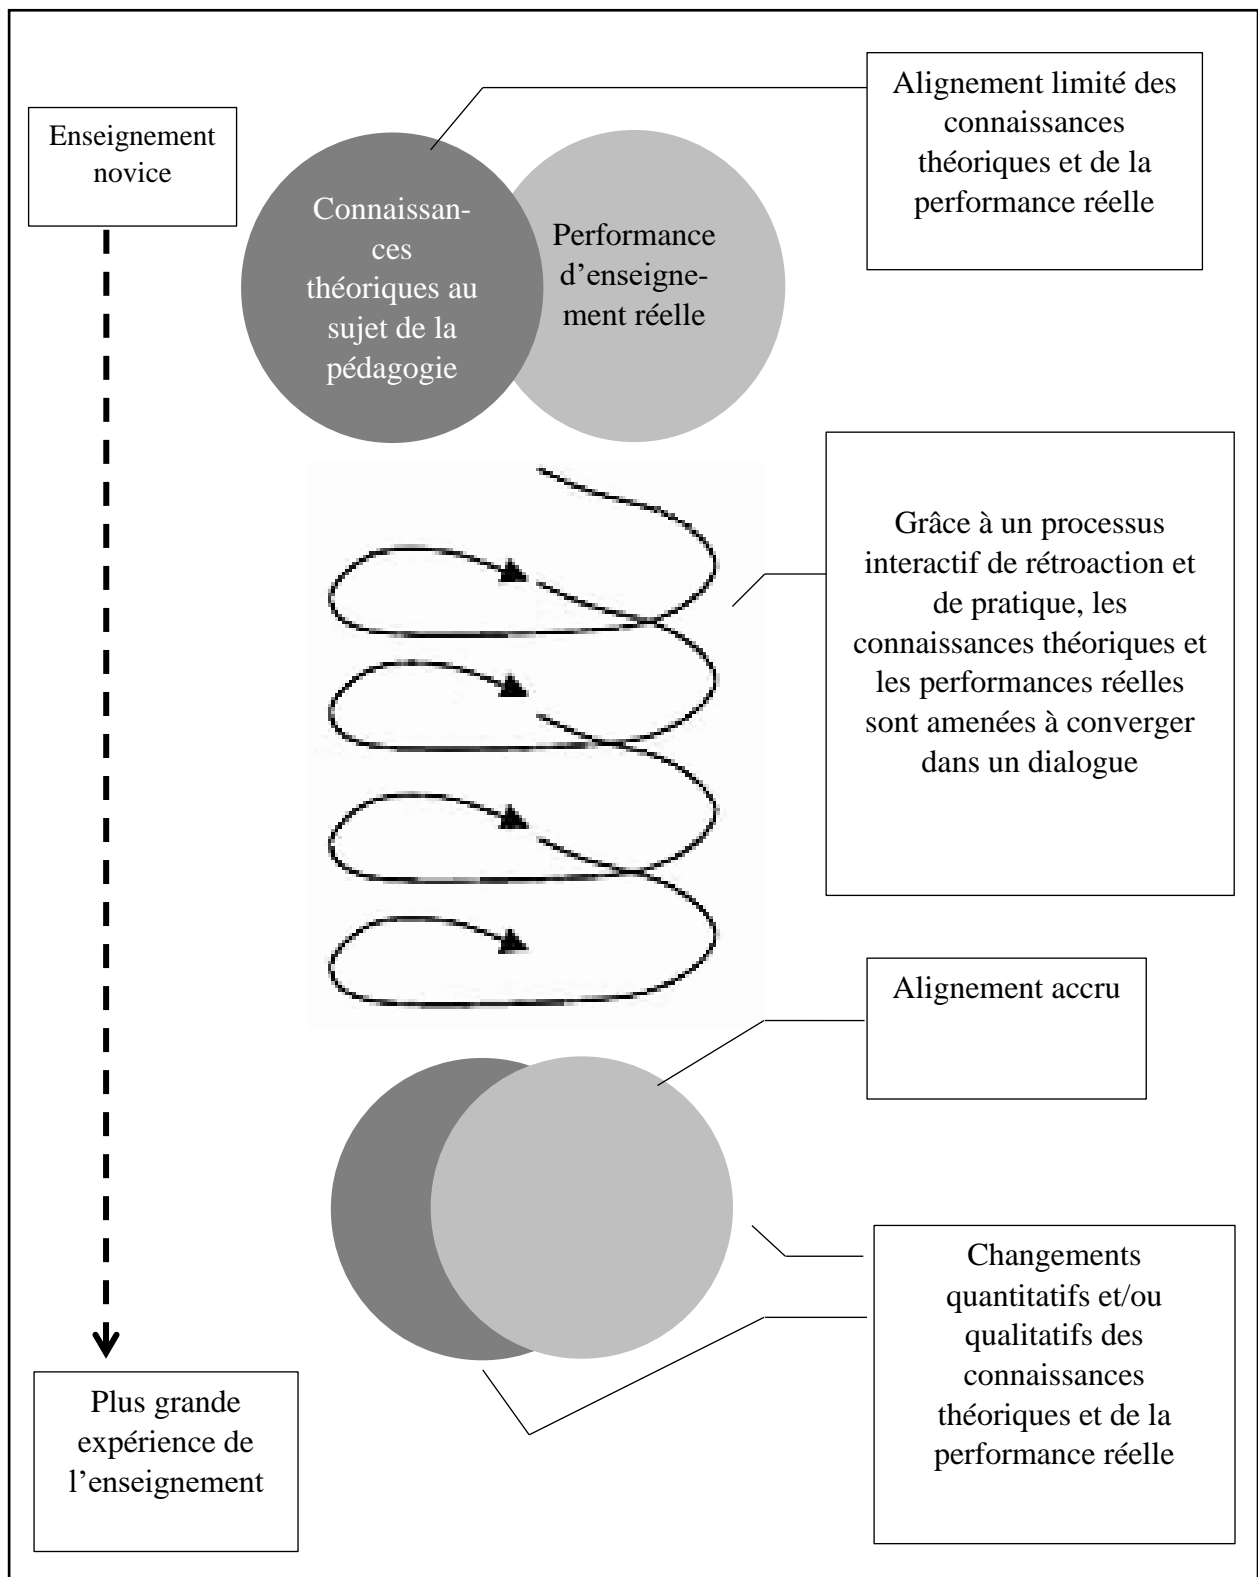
Enseignement novice

Connaissances théoriques au sujet de la pédagogie

Performance d'enseignement réelle

Alignement limité des connaissances théoriques et de la performance réelle

Grâce à un processus interactif de rétroaction et de pratique, les connaissances théoriques et les performances réelles sont amenées à converger dans un dialogue

Alignement accru

Changements quantitatifs et/ou qualitatifs des connaissances théoriques et de la performance réelle

Plus grande expérience de l'enseignement